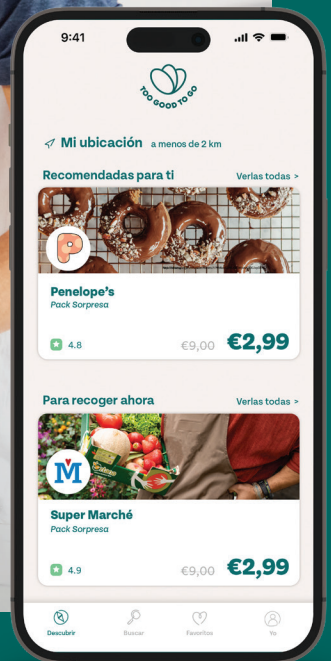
9:41

TOO GOOD TO GO

Mi ubicación a menos de 2 km

Recomendadas para ti Verlas todas >

Penelope's
Pack Sorpresa

4.8 €9,00 €2,99

Para recoger ahora Verlas todas >

Super Marché
Pack Sorpresa

4.9 €9,00 €2,99

Descubrir Buscar Favoritos Yo